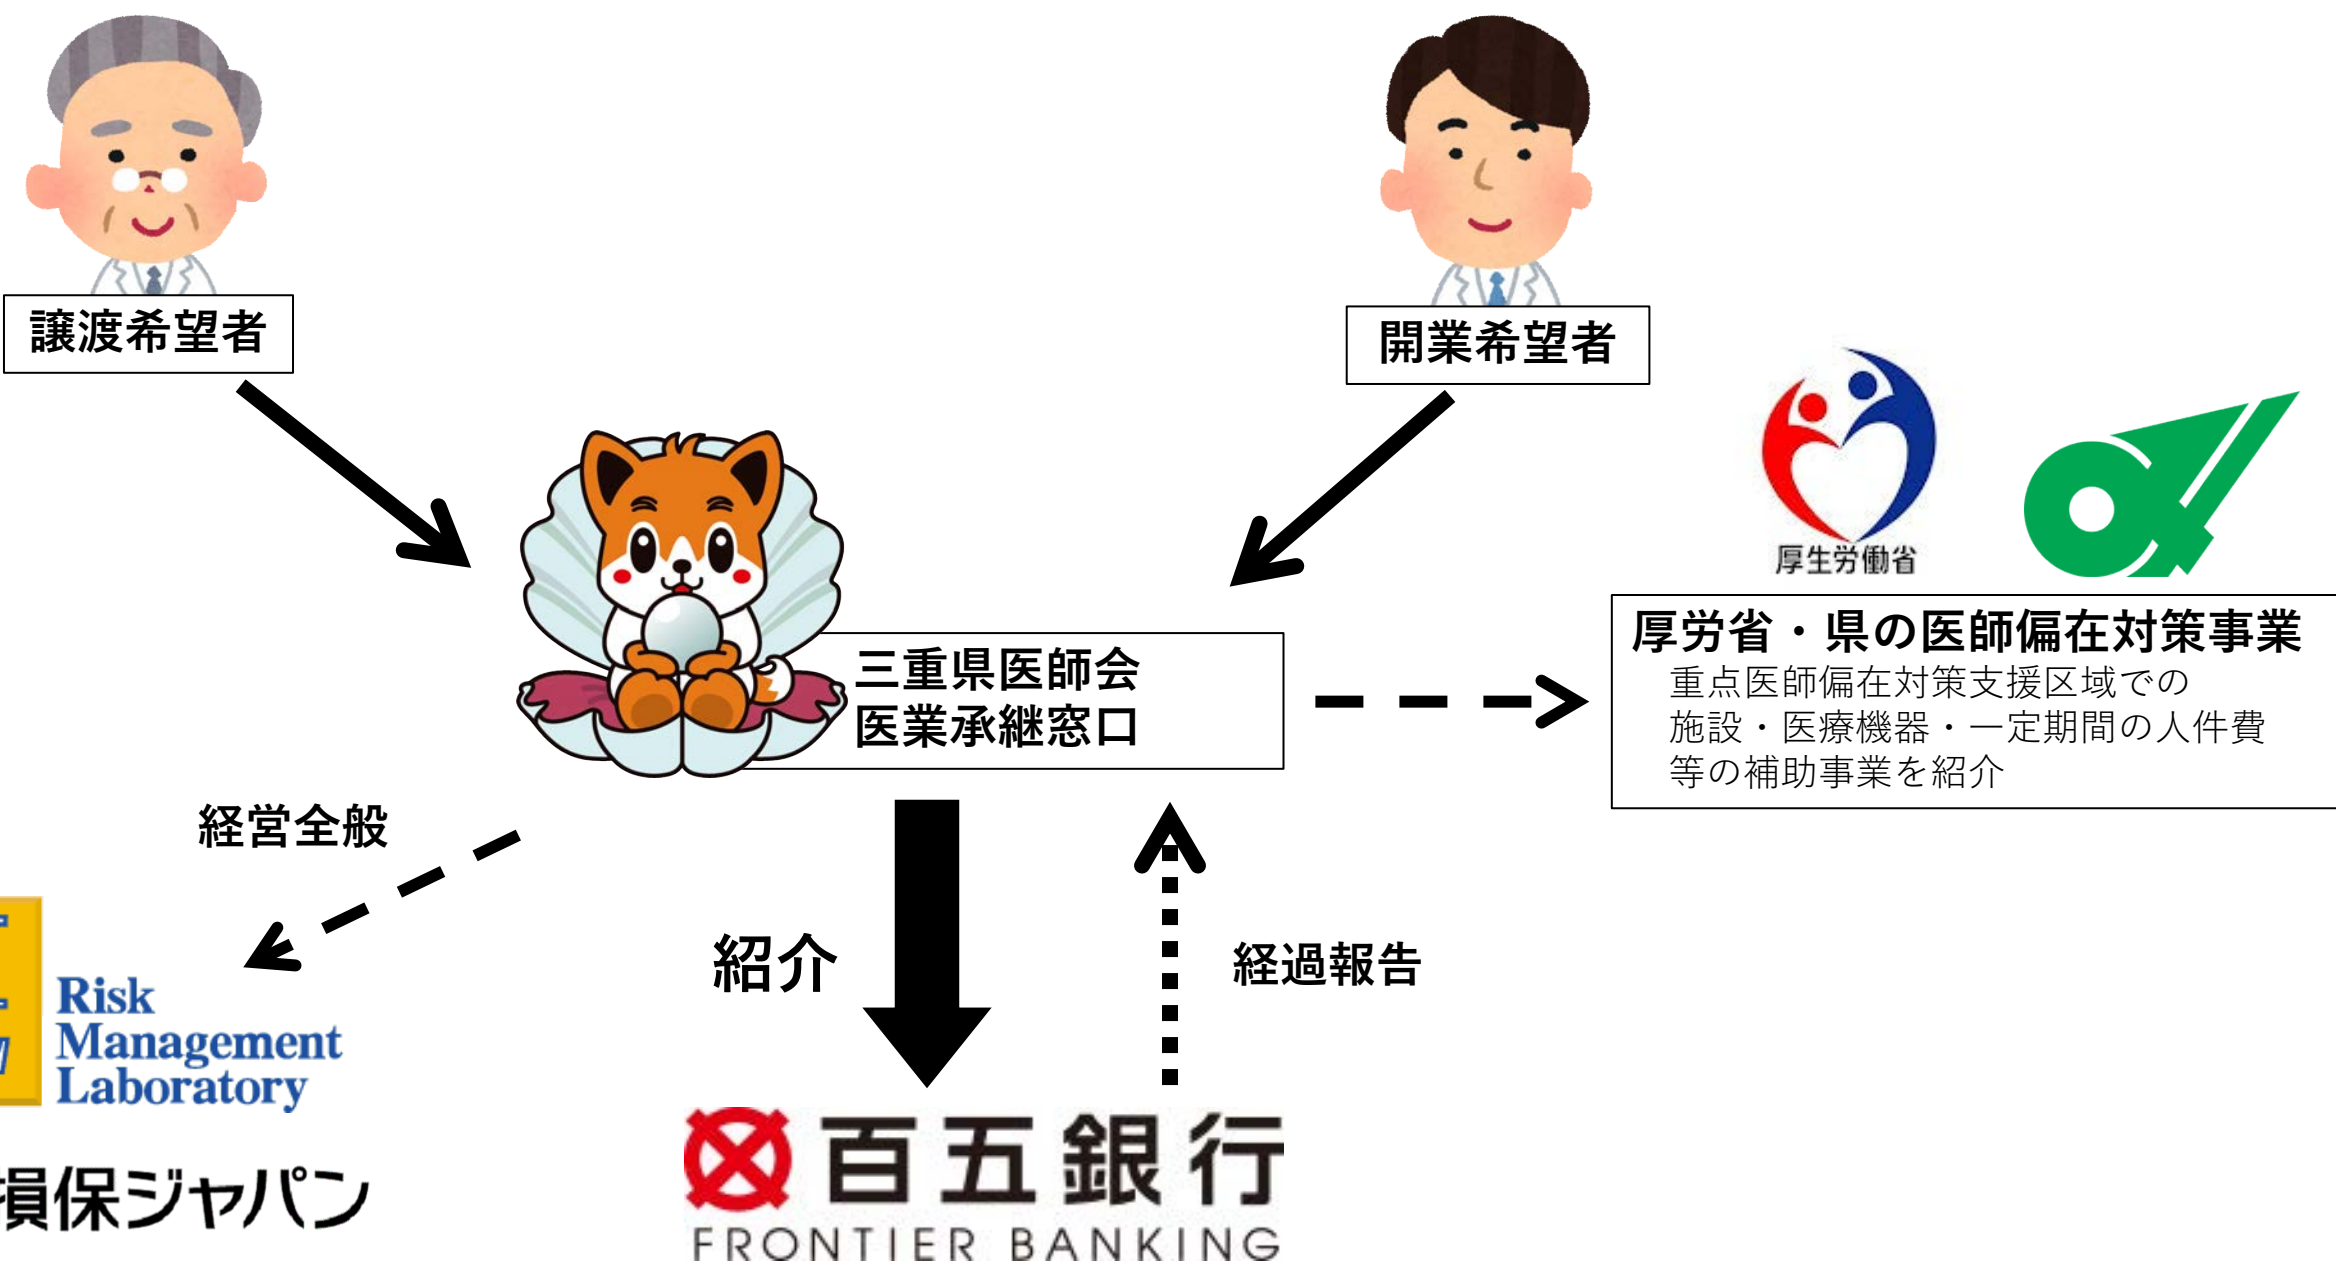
譲渡希望者

開業希望者

厚生労働省

三重県医師会
医業承継窓口

厚労省・県の医師偏在対策事業
重点医師偏在対策支援区域での
施設・医療機器・一定期間の人件費
等の補助事業を紹介

経営全般

Risk
Management
Laboratory

損保ジャパン

紹介

経過報告

百五銀行
FRONTIER BANKING